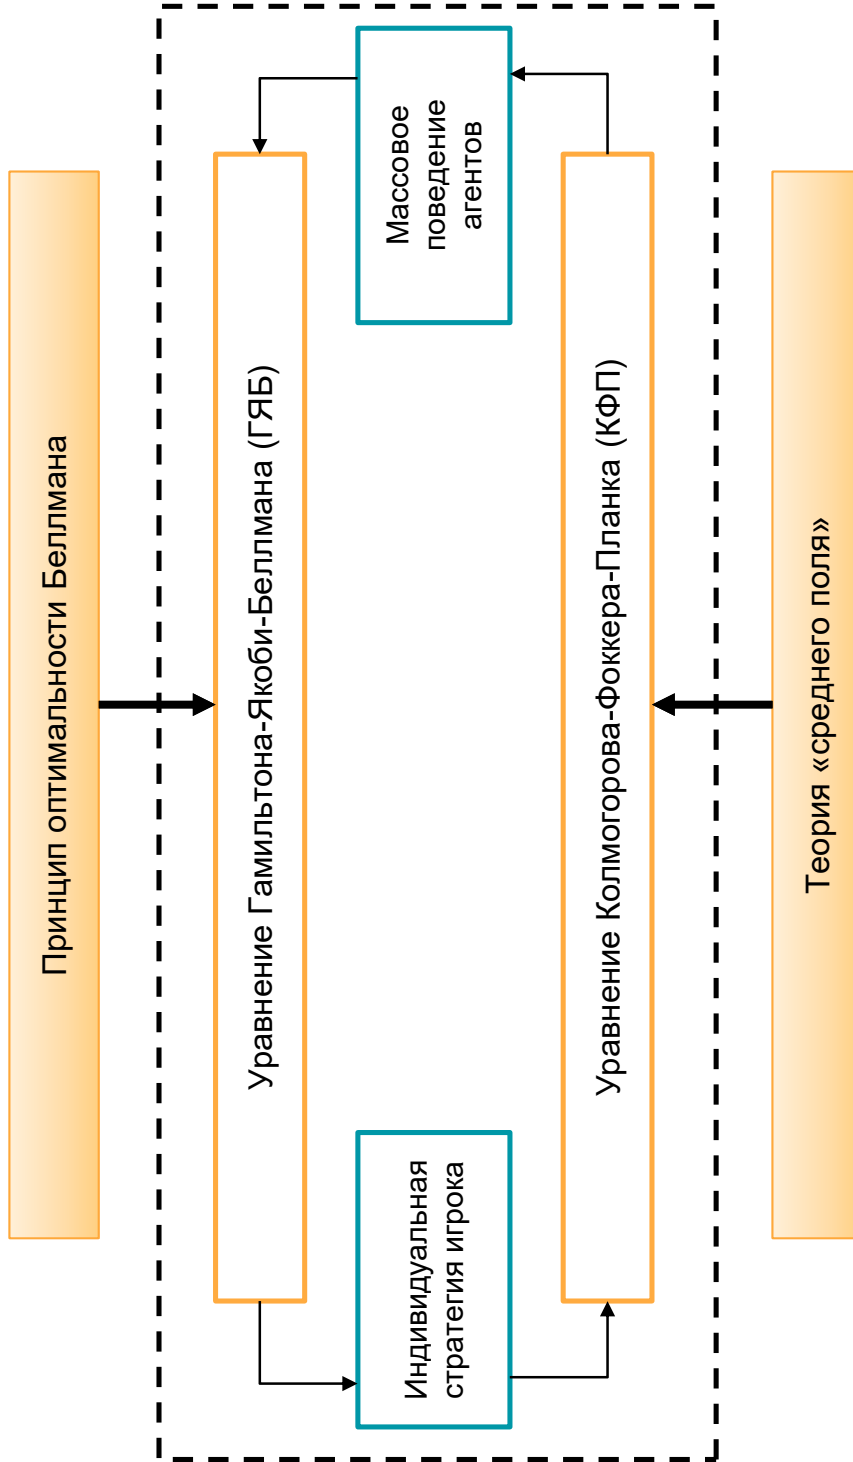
Принцип оптимальности Беллмана

Уравнение Гамильтона-Якоби-Беллмана (ГЯБ)

Массовое поведение агентов

Индивидуальная стратегия игрока

Уравнение Колмогорова-Фоккера-Планка (КФП)

Теория «среднего поля»